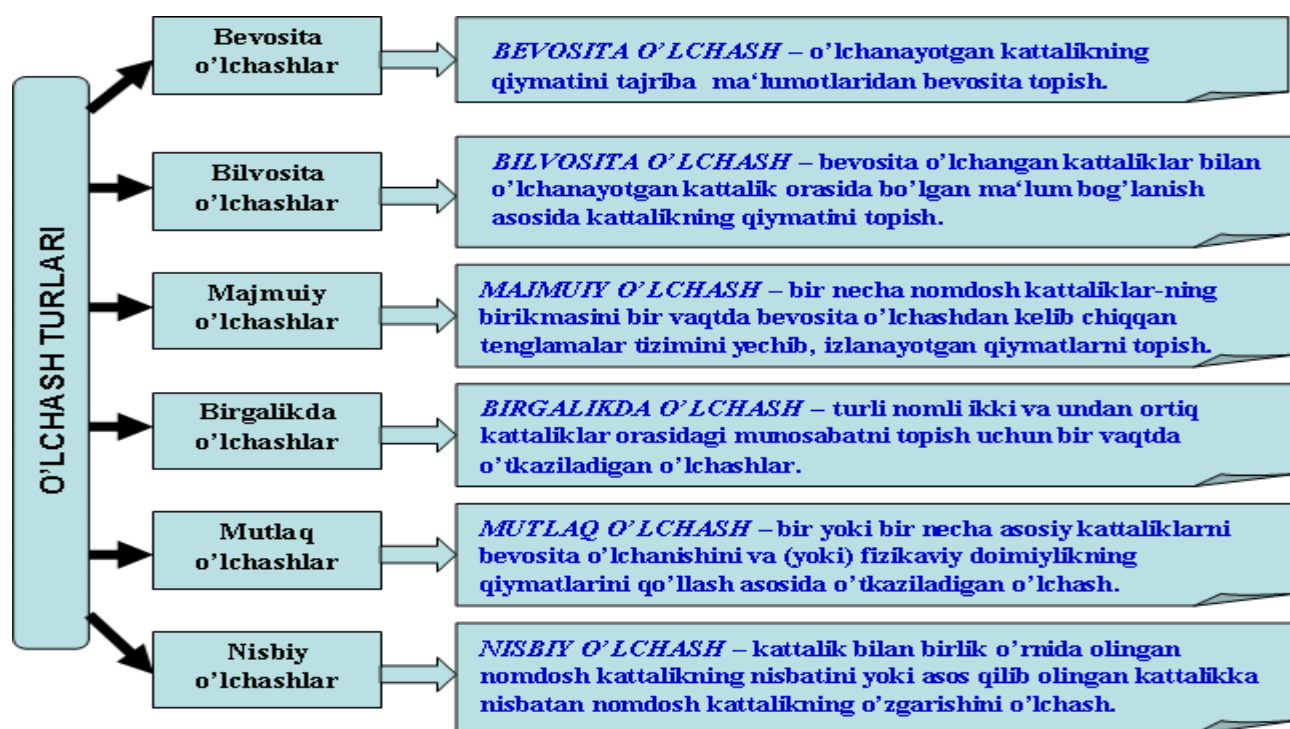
O'LCHASH TURLARI

Bevosita o'lchashlar

BEVOSITA O'LCHASH – o'lchanayotgan kattalikning qiymatini tajriba ma'lumotlaridan bevosita topish.

Bilvosita o'lchashlar

BILVOSITA O'LCHASH – bevosita o'lchangan kattaliklar bilan o'lchanayotgan kattalik orasida bo'lgan ma'lum bog'lanish asosida kattalikning qiymatini topish.

Majmuiy o'lchashlar

MAJMUIY O'LCHASH – bir necha nomdosh kattaliklar-ning birikmasini bir vaqtda bevosita o'lchashdan kelib chiqqan tenglamalar tizimini yechib, izlanayotgan qiymatlarni topish.

Birgalikda o'lchashlar

BIRGALIKDA O'LCHASH – turli nomli ikki va undan ortiq kattaliklar orasidagi munosabatni topish uchun bir vaqtda o'tkaziladigan o'lchashlar.

Mutlaq o'lchashlar

MUTLAQ O'LCHASH – bir yoki bir necha asosiy kattaliklarni bevosita o'lchanishini va (yoki) fizikaviy doimiylikning qiymatlarini qo'llash asosida o'tkaziladigan o'lchash.

Nisbiy o'lchashlar

NISBIY O'LCHASH – kattalik bilan birlik o'rnida olingan nomdosh kattalikning nisbatini yoki asos qilib olingan kattalikka nisbatan nomdosh kattalikning o'zgarishini o'lchash.